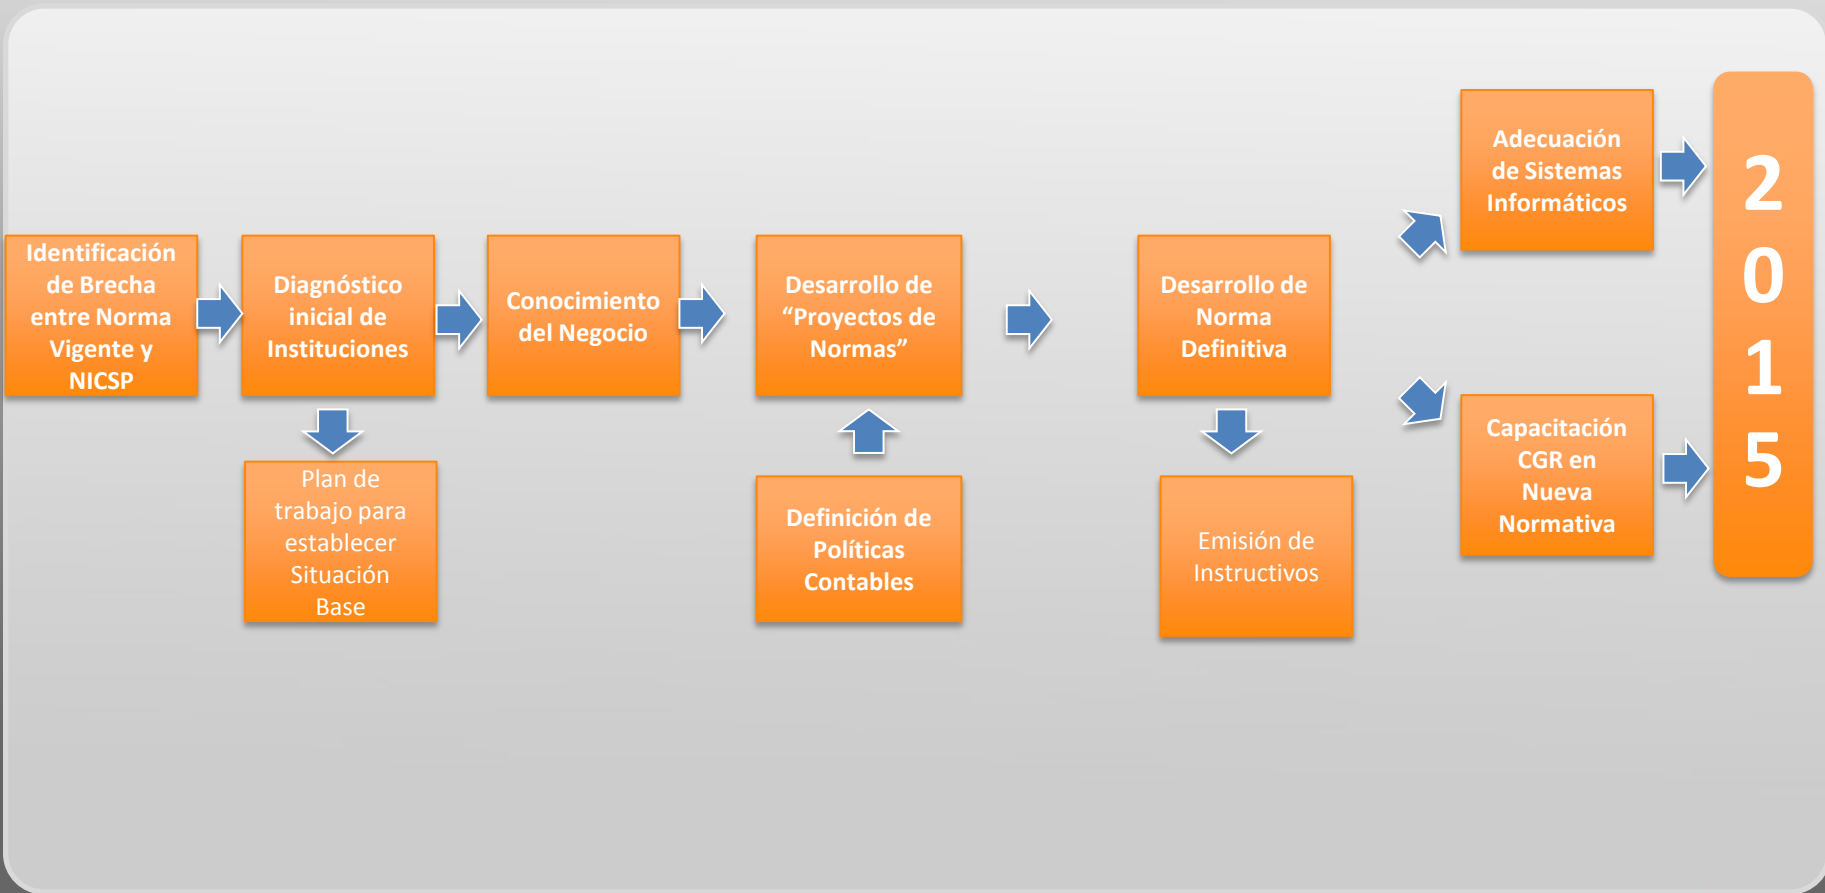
Identificación de Brecha entre Norma Vigente y NICSP

Diagnóstico inicial de Instituciones

Plan de trabajo para establecer Situación Base

Conocimiento del Negocio

Desarrollo de “Proyectos de Normas”

Definición de Políticas Contables

Desarrollo de Norma Definitiva

Emisión de Instructivos

Adecuación de Sistemas Informáticos

Capacitación CGR en Nueva Normativa

2
0
1
5